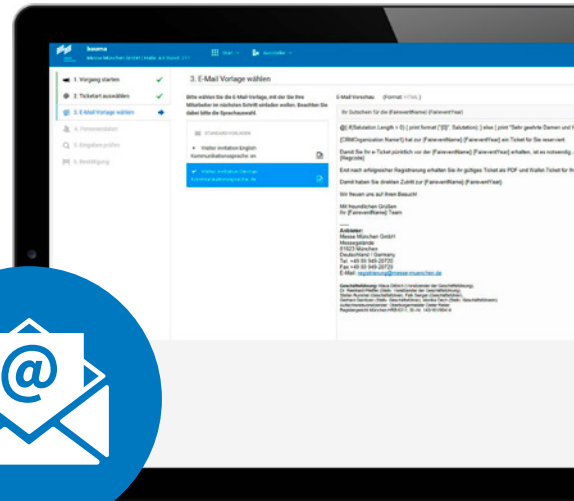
bauma
Messe München GmbH | Halle A3 Stand 111

1. Vorgang starten
2. Ticketart auswählen
3. E-Mail Vorlage wählen
4. Personendaten
5. Eingaben prüfen
6. Bestätigung

3. E-Mail Vorlage wählen

Bitte wählen Sie die E-Mail Vorlage, mit der Sie Ihre Mitarbeiter im nächsten Schritt einladen wollen. Beachten Sie dabei bitte die Sprachauswahl.

STANDARDVORLAGEN

Visitor Invitation English
Kommunikationssprache: en

Visitor Invitation Deutsch
Kommunikationssprache: de

E-Mail Vorschau: (Format: HTML)

Ihr Gutschein für die [FaireventName] [FairventYear]

@{ if(Salutation.Length > 0) { print format ("{0}", Salutation); } else { print "Sehr geehrte Damen und H

[CRMOrganization Name1] hat zur [FaireventName] [FaireventYear] ein Ticket für Sie reserviert.

Damit Sie Ihr e-Ticket pünktlich vor der [FaireventName] [FaireventYear] erhalten, ist es notwendig, [Regcode]

Errst nach erfolgreicher Registrierung erhalten Sie Ihr gültiges Ticket als PDF und Wallet-Ticket für Ih

Damit haben Sie direkten Zutritt zur [FaireventName] [FaireventYear].

Wir freuen uns auf Ihren Besuch!

Mit freundlichen Grüßen
Ihr [FaireventName] Team

Anbieter:
Messe München GmbH
Messegelände
81823 München
Deutschland / Germany
Tel. +49 89 949-20720
Fax +49 89 949-20729
E-Mail: registrierung@messe-muenchen.de

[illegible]